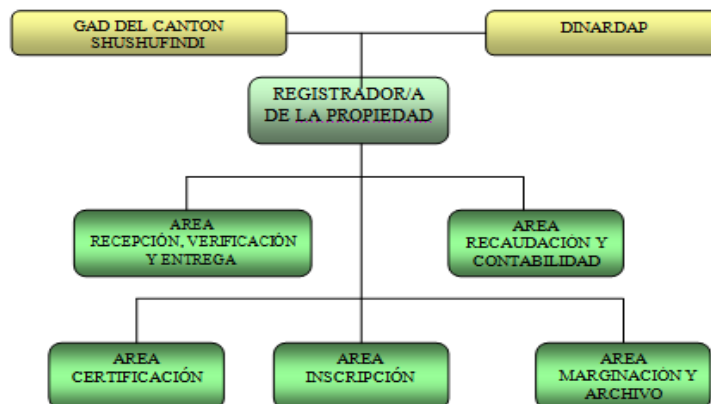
GAD DEL CANTON SHUSHUFINDI

DINARDAP

REGISTRADOR/A DE LA PROPIEDAD

AREA RECEPCIÓN, VERIFICACIÓN Y ENTREGA

AREA RECAUDACIÓN Y CONTABILIDAD

AREA CERTIFICACIÓN

AREA INSCRIPCIÓN

AREA MARGINACIÓN Y ARCHIVO